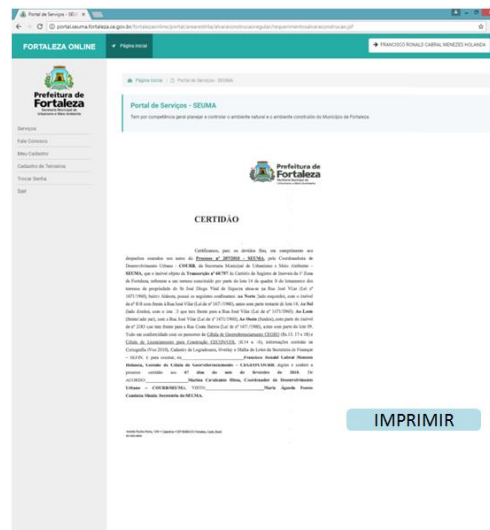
Portal de Serviços - SEU ×

portal.seuma.fortaleza.ce.gov.br/fortalezaonline/portal/arenaonline/alvaraconstrucao/requerimento/alvaraconstrucao.pdf

FORTALEZA ONLINE

Página Inicial

FRANCISCO RONALD CABRAL MENEZES HOLANDA

Prefeitura de Fortaleza

Secretaria Municipal de Urbanismo e Meio Ambiente

Serviços

Fale Conosco

Meu Cadastro

Cadastro de Terceiros

Trocar Senha

Sair

Página Inicial / Portal de Serviços - SEUMA

Portal de Serviços - SEUMA

Tem por competência geral planejar e controlar o ambiente natural e o ambiente construído do Município de Fortaleza.

Prefeitura de Fortaleza

CERTIDÃO

Certificamos, para os devidos fins, em cumprimento aos despachos exarados nos autos do Processo nº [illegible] - SEUMA, pela Coordenadoria de Desenvolvimento Urbano - COURB, da Secretaria Municipal de Urbanismo e Meio Ambiente - SEUMA, que o imóvel objeto da Transcrição nº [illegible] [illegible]

IMPRIMIR